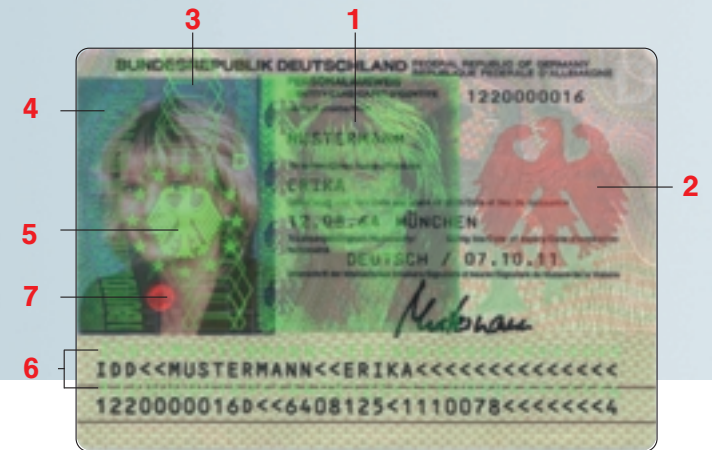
3
1
BUNDESREPUBLIK DEUTSCHLAND FEDERAL REPUBLIC OF GERMANY REPUBLIQUE FEDERALE D'ALLEMAGNE
PERSONALAUSWEIS
1220000016
4
MUSTERMANN
2
ERIKA
5
12.08.64 MÜNCHEN
DEUTSCH / 07.10.11
7
Mustermann
6
IDD<<MUSTERMANN<<ERIKA<<<<<<<<<<<<<<
1220000016D<<6408125<1110078<<<<<<<4